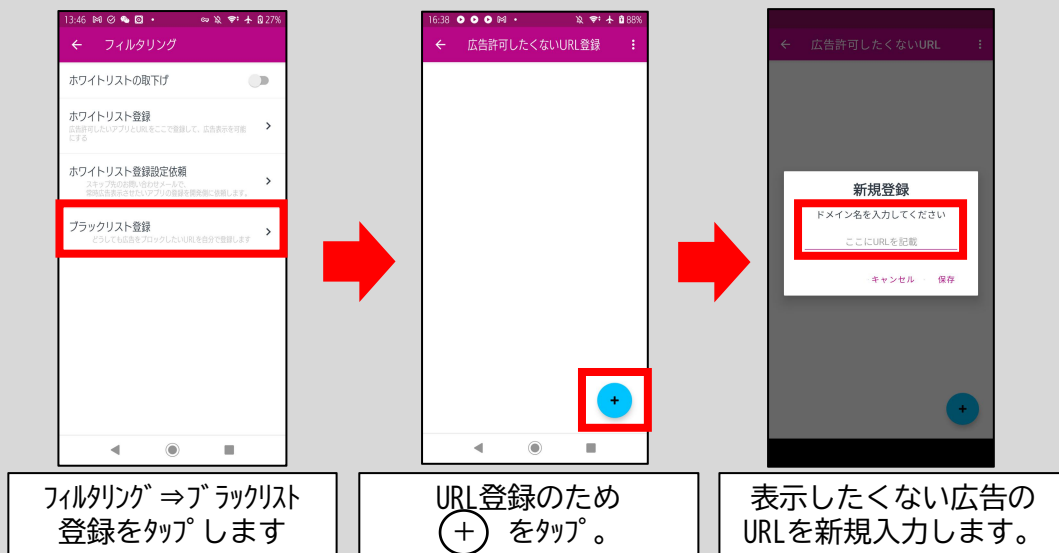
13:46 27%
← フィルタリング
ホワイトリストの取下げ
ホワイトリスト登録
広告許可したいアプリとURLをここで登録して、広告表示を可能にする
ホワイトリスト登録設定依頼
スキップ先のお問い合わせメールで、常時広告表示させたいアプリの登録を要望際に依頼します。
ブラックリスト登録
どうしても広告をブロックしたいURLを自分で登録します

ﾌｨﾙﾀﾘﾝｸﾞ⇒ﾌﾞﾗｯｸﾘｽﾄ登録をﾀｯﾌﾟします

16:38 88%
← 広告許可したくないURL登録
+

URL登録のため (+) をﾀｯﾌﾟ。

← 広告許可したくないURL
新規登録
ドメイン名を入力してください
ここにURLを記載
キャンセル 保存
+

表示したくない広告のURLを新規入力します。